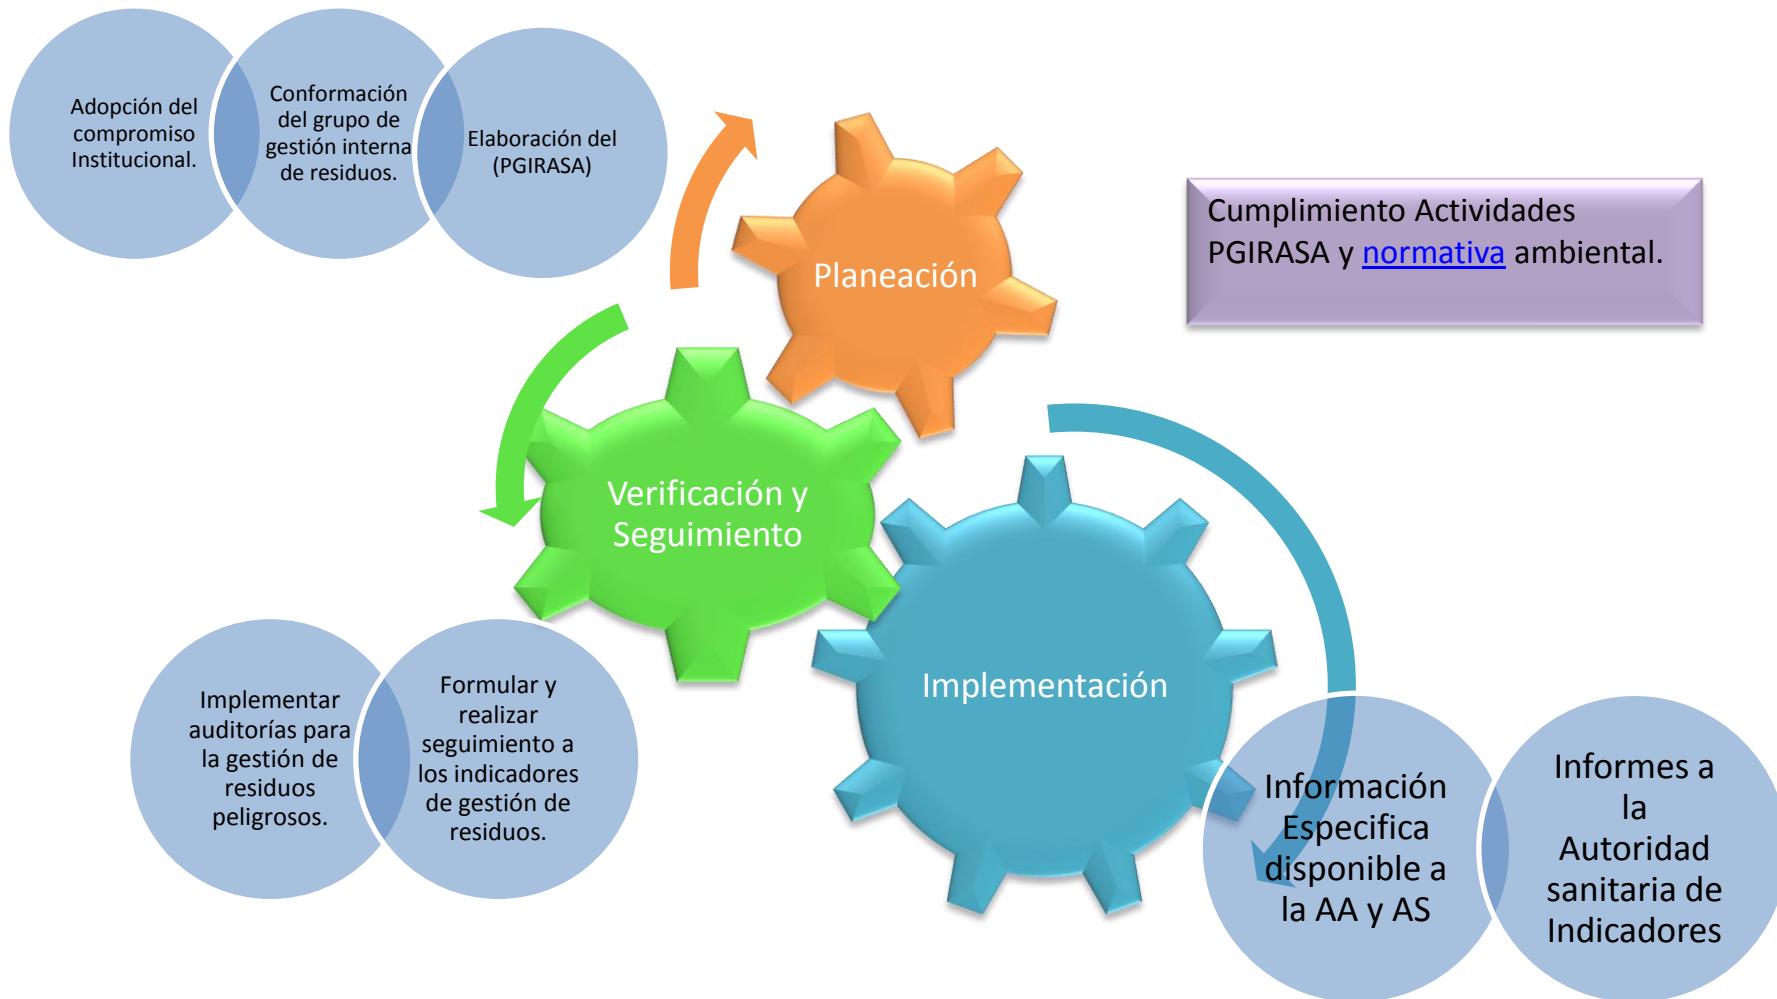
Adopción del compromiso Institucional.

Conformación del grupo de gestión interna de residuos.

Elaboración del (PGIRASA)

Cumplimiento Actividades PGIRASA y normativa ambiental.

Planeación

Verificación y Seguimiento

Implementación

Implementar auditorías para la gestión de residuos peligrosos.

Formular y realizar seguimiento a los indicadores de gestión de residuos.

Información Especifica disponible a la AA y AS

Informes a la Autoridad sanitaria de Indicadores